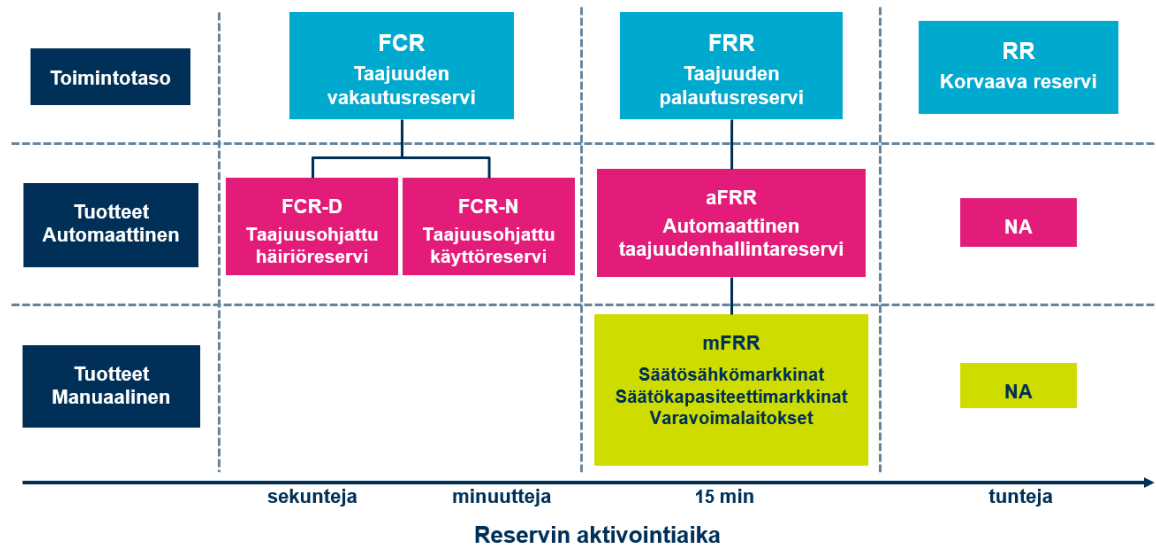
Toimintotaso

FCR
Taajuuden vakautusreservi

FRR
Taajuuden palautusreservi

RR
Korvaava reservi

Tuotteet
Automaattinen

FCR-D
Taajuusohjattu häiriöreservi

FCR-N
Taajuusohjattu käyttöreservi

aFRR
Automaattinen taajuudenhallintareservi

NA

Tuotteet
Manuaalinen

mFRR
Säätösähkömarkkinat
Säätökapasiteettimarkkinat
Varavoimalaitokset

NA

sekunteja
minuutteja
15 min
tunteja

Reservin aktivointiaika